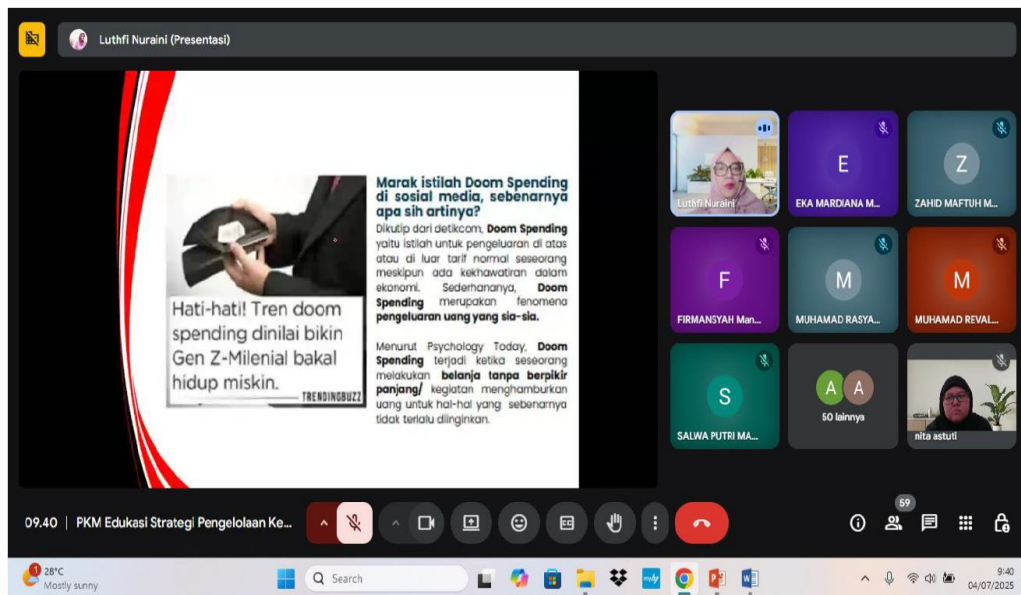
Luthfi Nuraini (Presentasi)

Hati-hati! Tren doom spending dinilai bikin Gen Z-Milenial bakal hidup miskin.

TRENDINGBUZZ

Marak istilah Doom Spending di sosial media, sebenarnya apa sih artinya?

Dikutip dari detikcom, **Doom Spending** yaitu istilah untuk pengeluaran di atas atau di luar tarif normal seseorang meskipun ada kekhawatiran dalam ekonomi. Sederhananya, **Doom Spending** merupakan fenomena **pengeluaran uang yang sia-sia.**

Menurut Psychology Today, **Doom Spending** terjadi ketika seseorang melakukan **belanja tanpa berpikir panjang/** kegiatan menghamburkan uang untuk hal-hal yang sebenarnya tidak terlalu diinginkan.

Luthfi Nuraini

E
EKA MARDIANA M...

Z
ZAHID MAFTUH M...

F
FIRMANSYAH Man...

M
MUHAMAD RASYA...

M
MUHAMAD REVAL...

S
SALWA PUTRI MA...

A A
50 lainnya

nita astuti

09.40 | PKM Edukasi Strategi Pengelolaan Ke...

59

28°C
Mostly sunny

Search

9:40
04/07/2025